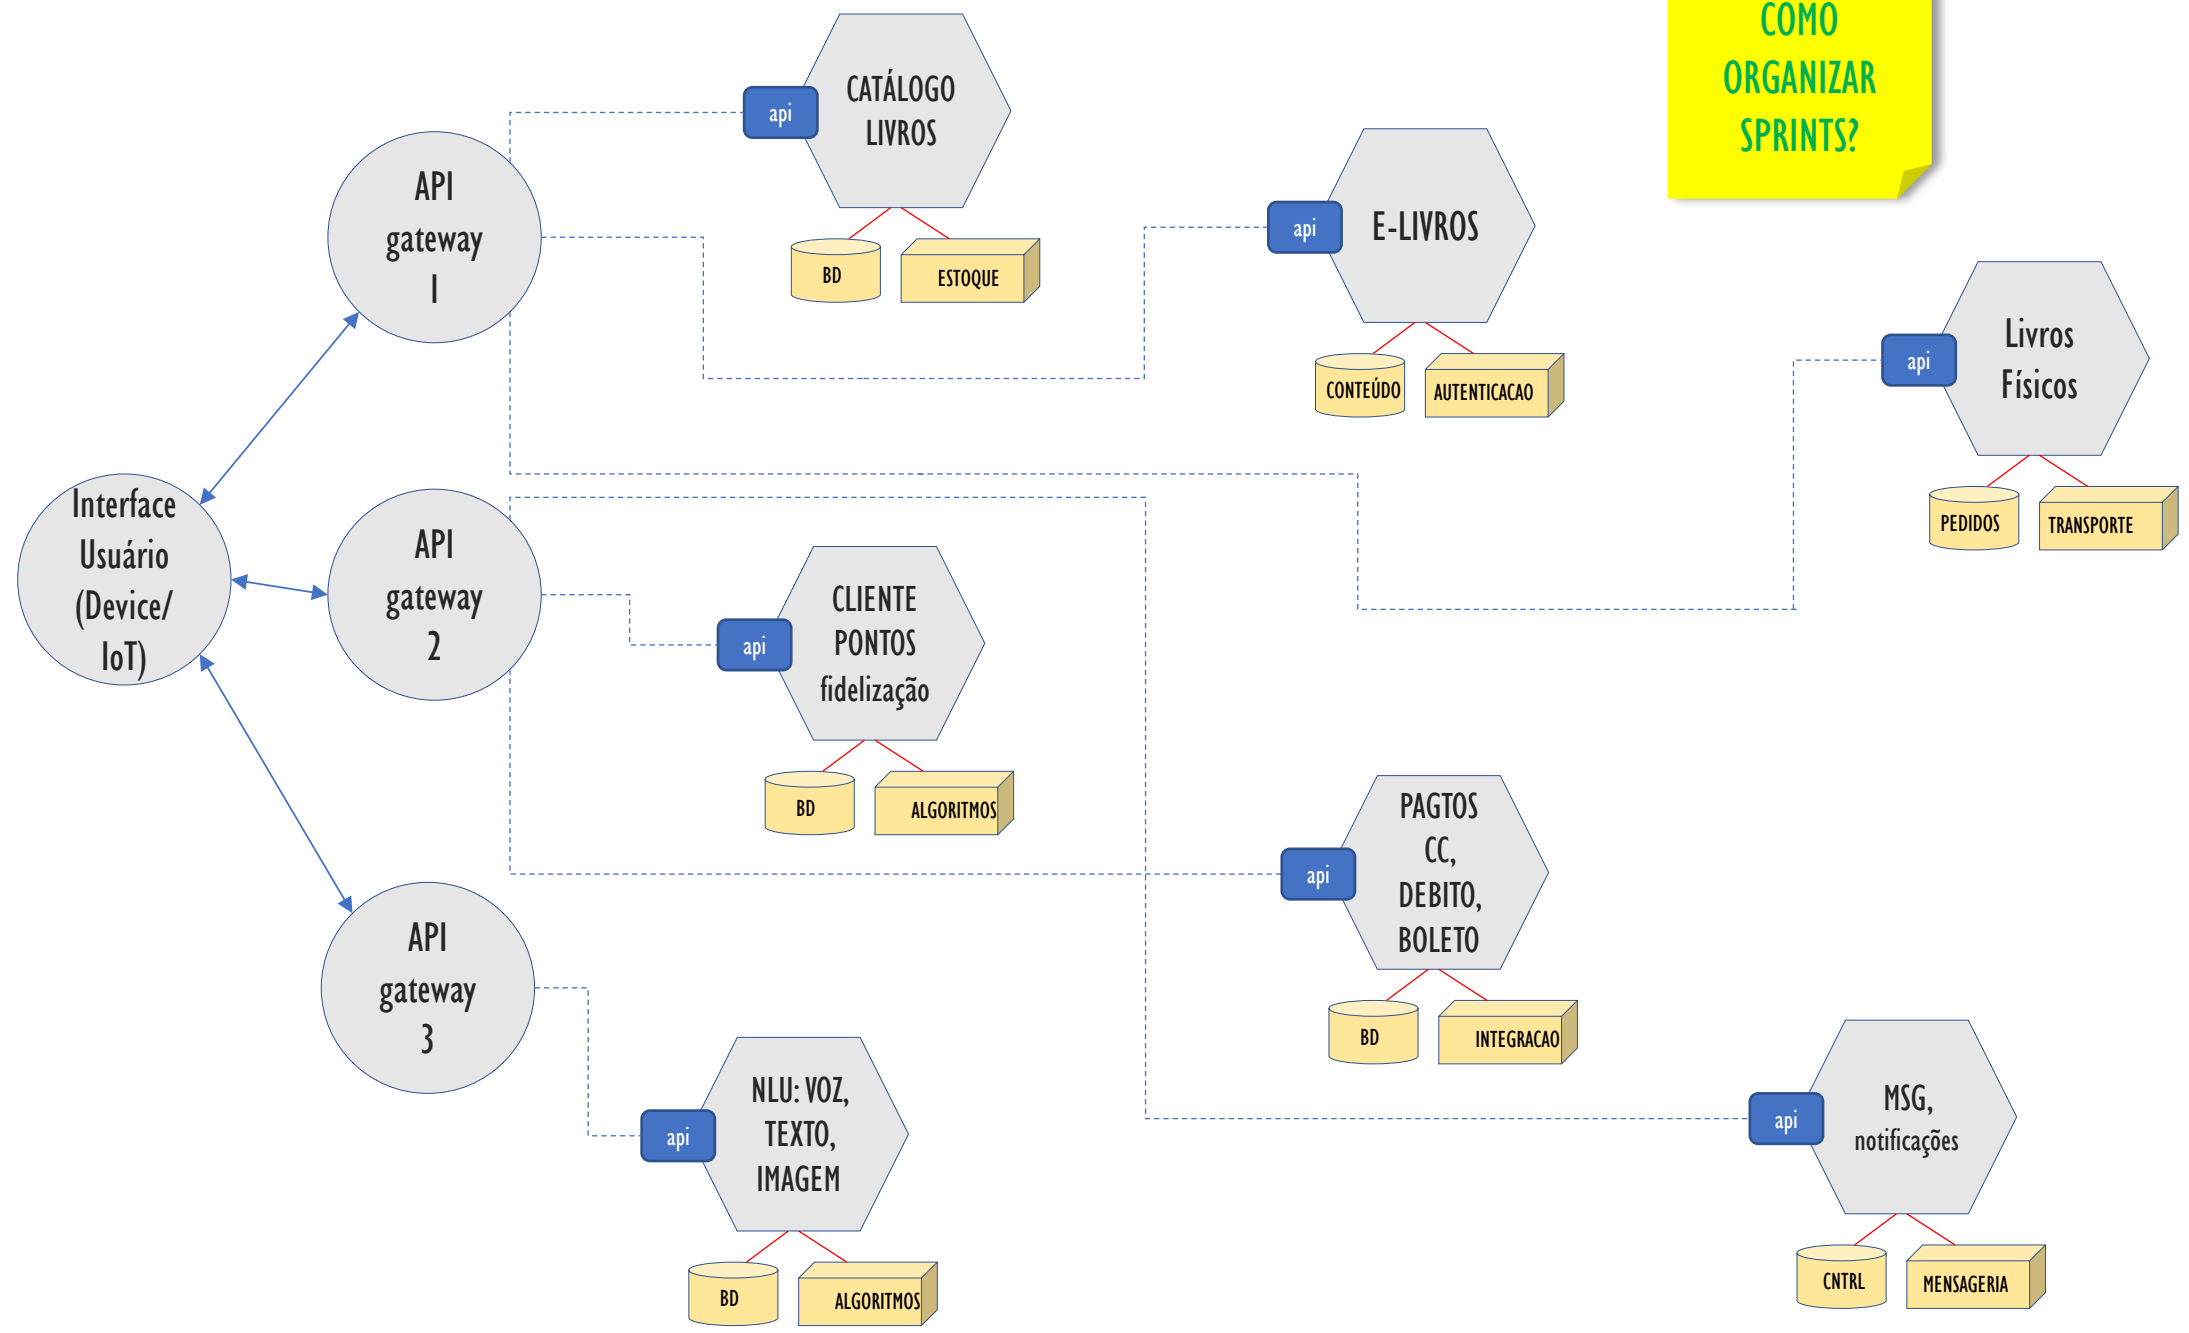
COMO ORGANIZAR SPRINTS?

API gateway I

api
CATÁLOGO LIVROS
BD
ESTOQUE

api
E-LIVROS
CONTEÚDO
AUTENTICACAO

api
Livros Físicos
PEDIDOS
TRANSPORTE

Interface Usuário (Device/ IoT)

API gateway 2

api
CLIENTE PONTOS fidelização
BD
ALGORITMOS

api
PAGTOS CC, DEBITO, BOLETO
BD
INTEGRACAO

API gateway 3

api
NLU: VOZ, TEXTO, IMAGEM
BD
ALGORITMOS

api
MSG, notificações
CNTRL
MENSAGERIA